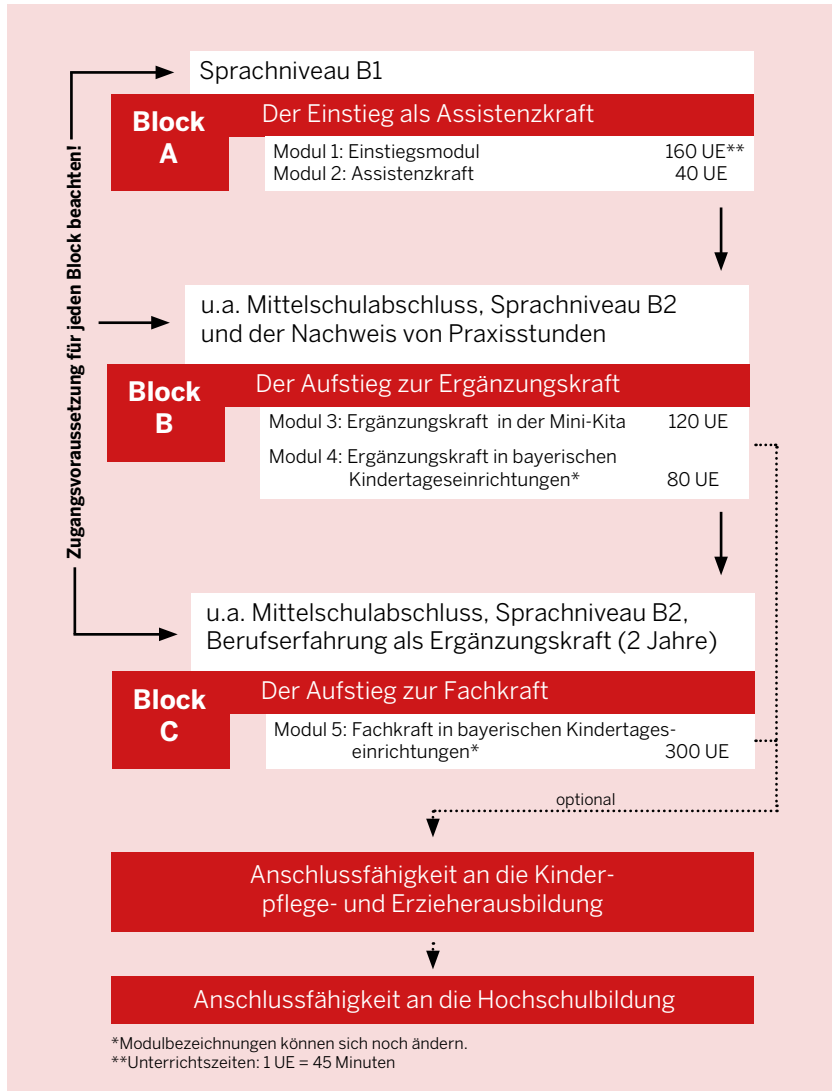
Zugangsvoraussetzung für jeden Block beachten!

Sprachniveau B1

Block A

Der Einstieg als Assistenzkraft

Modul 1: Einstiegsmodul 160 UE**
Modul 2: Assistenzkraft 40 UE

u.a. Mittelschulabschluss, Sprachniveau B2 und der Nachweis von Praxisstunden

Block B

Der Aufstieg zur Ergänzungskraft

Modul 3: Ergänzungskraft in der Mini-Kita 120 UE

Modul 4: Ergänzungskraft in bayerischen Kindertageseinrichtungen* 80 UE

u.a. Mittelschulabschluss, Sprachniveau B2, Berufserfahrung als Ergänzungskraft (2 Jahre)

Block C

Der Aufstieg zur Fachkraft

Modul 5: Fachkraft in bayerischen Kindertageseinrichtungen* 300 UE

optional

Anschlussfähigkeit an die Kinderpflege- und Erzieherausbildung

Anschlussfähigkeit an die Hochschulbildung

*Modulbezeichnungen können sich noch ändern.
**Unterrichtszeiten: 1 UE = 45 Minuten